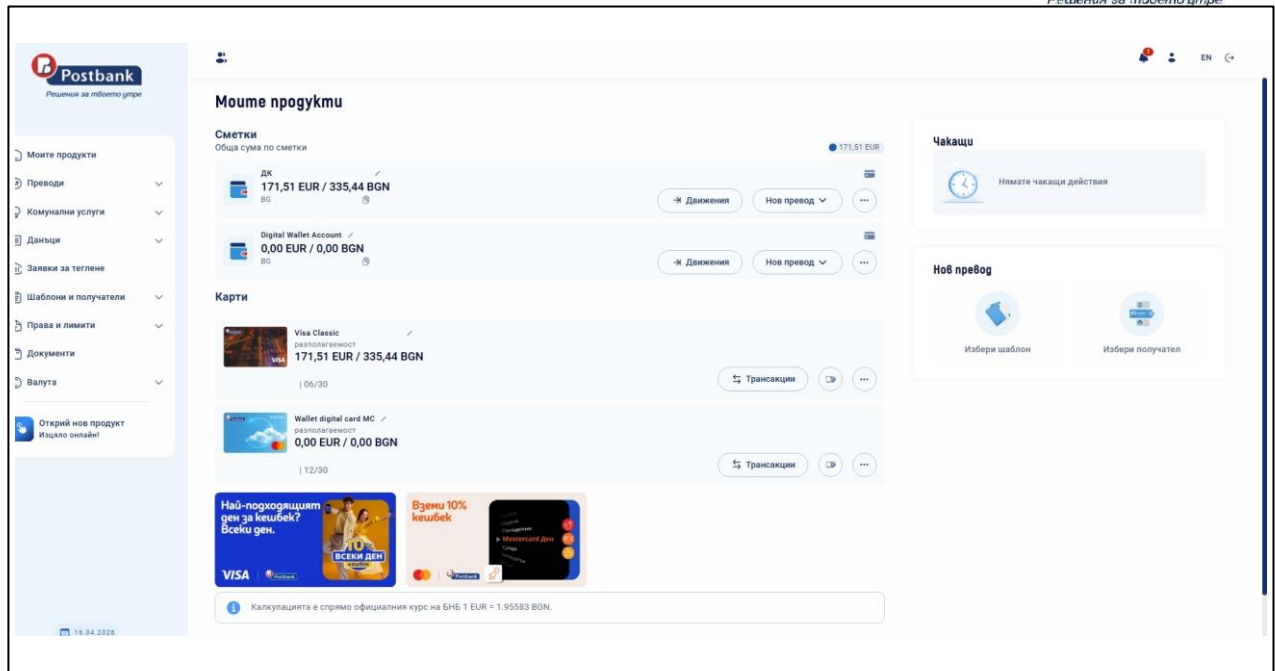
Решения за твоето утре

Postbank
Решения за твоето утре

Моите продукти
Преводи
Комунални услуги
Данъци
Заявки за теглене
Шаблони и получатели
Права и лимити
Документи
Валута

Открий нов продукт
Изцяло онлайн!

16.04.2026

EN

Моите продукти

Сметки
Обща сума по сметки
171,51 EUR

ДК
171,51 EUR / 335,44 BGN
BG
Движения
Нов превод

Digital Wallet Account
0,00 EUR / 0,00 BGN
BG
Движения
Нов превод

Карти

Visa Classic
разполагаемост
171,51 EUR / 335,44 BGN
| 06/30
Трансакции

Wallet digital card MC
разполагаемост
0,00 EUR / 0,00 BGN
| 12/30
Трансакции

Най-подходящият ден за кешбек? Всеки ден.
10% ВСЕКИ ДЕН кешбек
VISA Postbank

Вземи 10% кешбек
Mastercard ден
Postbank

Калкулацията е спрямо официалния курс на БНБ 1 EUR = 1.95583 BGN.

Чакащи
Нямате чакащи действия

Нов превод
Избери шаблон
Избери получател